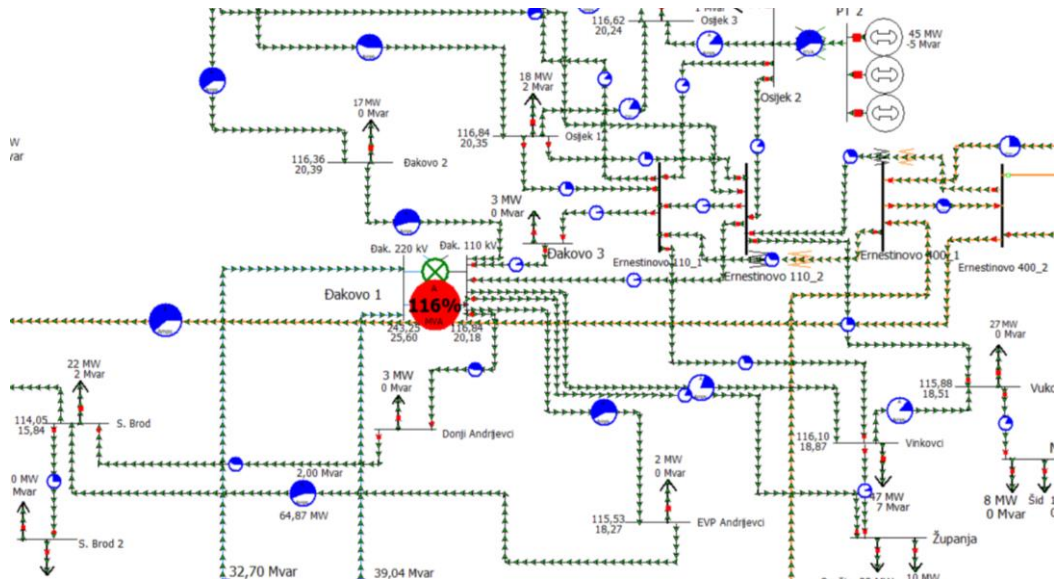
1 Mvar
116,62
20,24
Osijek 3
PT 2
45 MW
-5 Mvar
18 MW
2 Mvar
Osijek 2
17 MW
0 Mvar
116,84
20,35
Osijek 1
116,36
20,39
Đakovo 2
MW
var
3 MW
0 Mvar
Đak. 220 kV
Đak. 110 kV
Đakovo 3
Ernestinovo 110_1
Ernestinovo 110_2
Ernestinovo 400_1
Ernestinovo 400_2
Đakovo 1
116%
MVA
243,25
25,60
116,84
20,18
27 MW
0 Mvar
22 MW
2 Mvar
3 MW
0 Mvar
115,88
18,51
Vuko
114,05
15,84
S. Brod
Donji Andrijevci
116,10
18,87
Vinkovci
0 MW
Mvar
2,00 Mvar
64,87 MW
2 MW
0 Mvar
47 MW
7 Mvar
8 MW
0 Mvar
Šid
S. Brod 2
115,53
18,27
EVP Andrijevci
Županja
32,70 Mvar
39,04 Mvar
10 MW